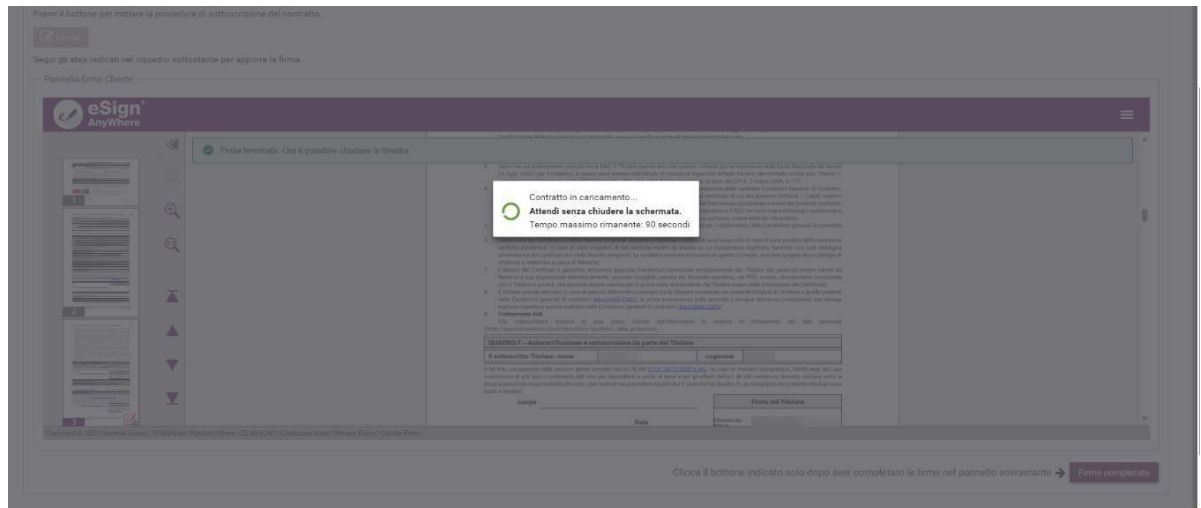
Premi il bottone per iniziare la procedura di sottoscrizione del contratto.

Firma

Segui gli step indicati nel riquadro sottostante per apporre la firma.

Pannello firma Cliente

eSign AnyWhere

Firma terminata. Ora è possibile chiudere la finestra.

Contratto in caricamento...
Attendi senza chiudere la schermata.
Tempo massimo rimanente: 90 secondi

QUADRO F – Autocertificazione e sottoscrizione da parte del Titolare

Il sottoscritto Titolare: nome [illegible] cognome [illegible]

Luogo

Firma del Titolare

Data

1

2

3

Copyright © 2023 Namirial Group | SIGNificant SystemWare v23.00.0.341 | Condizioni d'uso | Privacy Policy | Cookie Policy

Clicca il bottone indicato solo dopo aver completato le firme nel pannello sovrastante → Firme completate